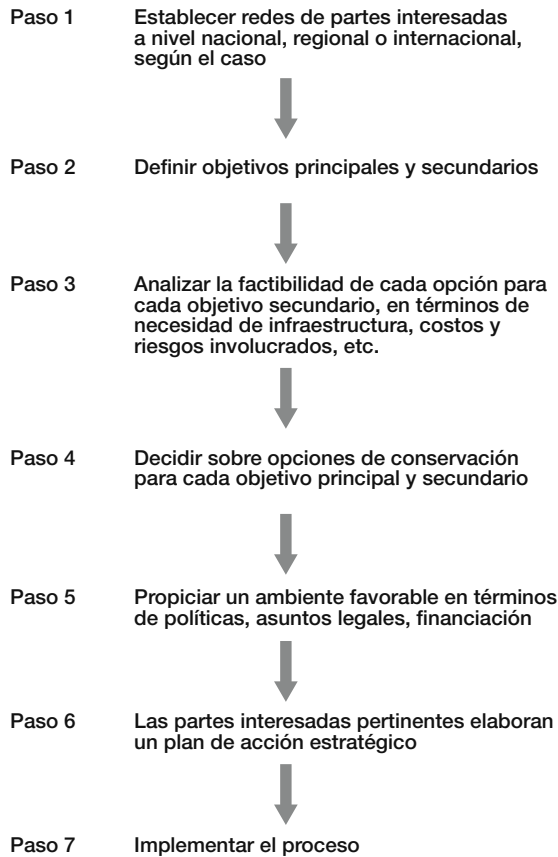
Paso 1 Establecer redes de partes interesadas a nivel nacional, regional o internacional, según el caso

Paso 2 Definir objetivos principales y secundarios

Paso 3 Analizar la factibilidad de cada opción para cada objetivo secundario, en términos de necesidad de infraestructura, costos y riesgos involucrados, etc.

Paso 4 Decidir sobre opciones de conservación para cada objetivo principal y secundario

Paso 5 Propiciar un ambiente favorable en términos de políticas, asuntos legales, financiación

Paso 6 Las partes interesadas pertinentes elaboran un plan de acción estratégico

Paso 7 Implementar el proceso